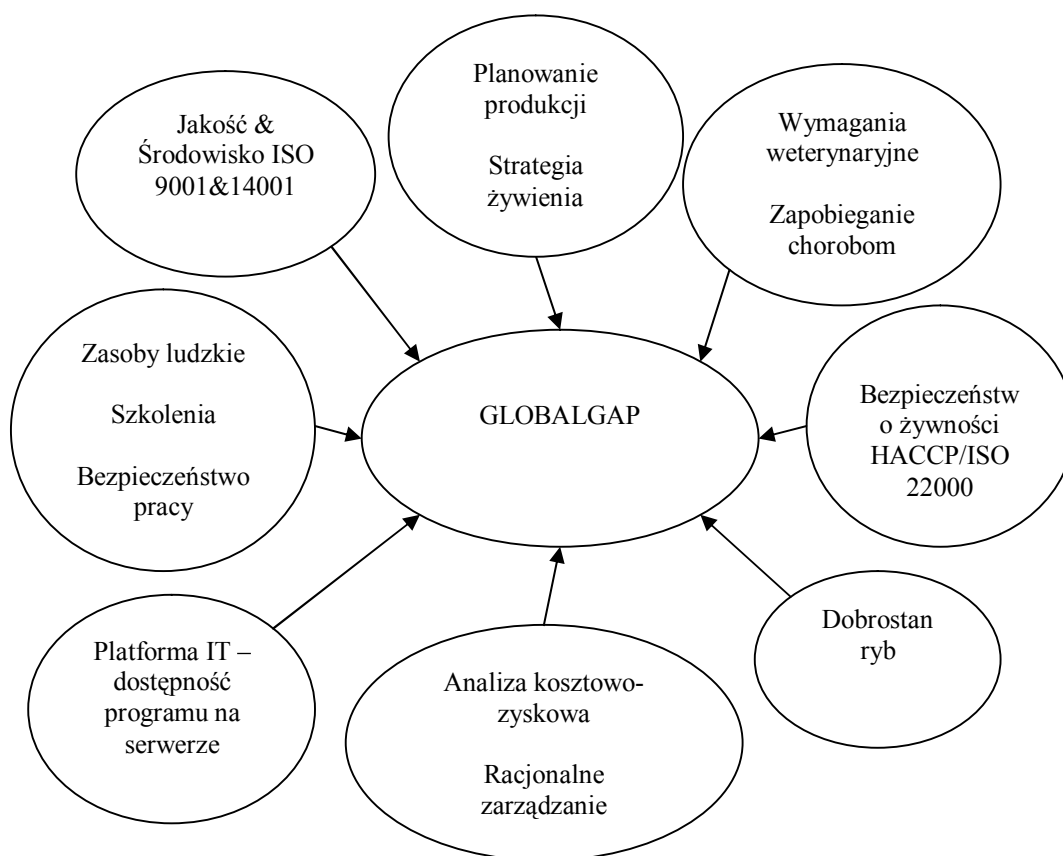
Planowanie produkcji

Strategia żywienia

Jakość & Środowisko ISO 9001&14001

Wymagania weterynaryjne

Zapobieganie chorobom

Zasoby ludzkie

Szkolenia

Bezpieczeństwo pracy

GLOBALGAP

Bezpieczeństwo żywności HACCP/ISO 22000

Dobrostan ryb

Platforma IT – dostępność programu na serwerze

Analiza kosztowo-zyskowa

Racjonalne zarządzanie